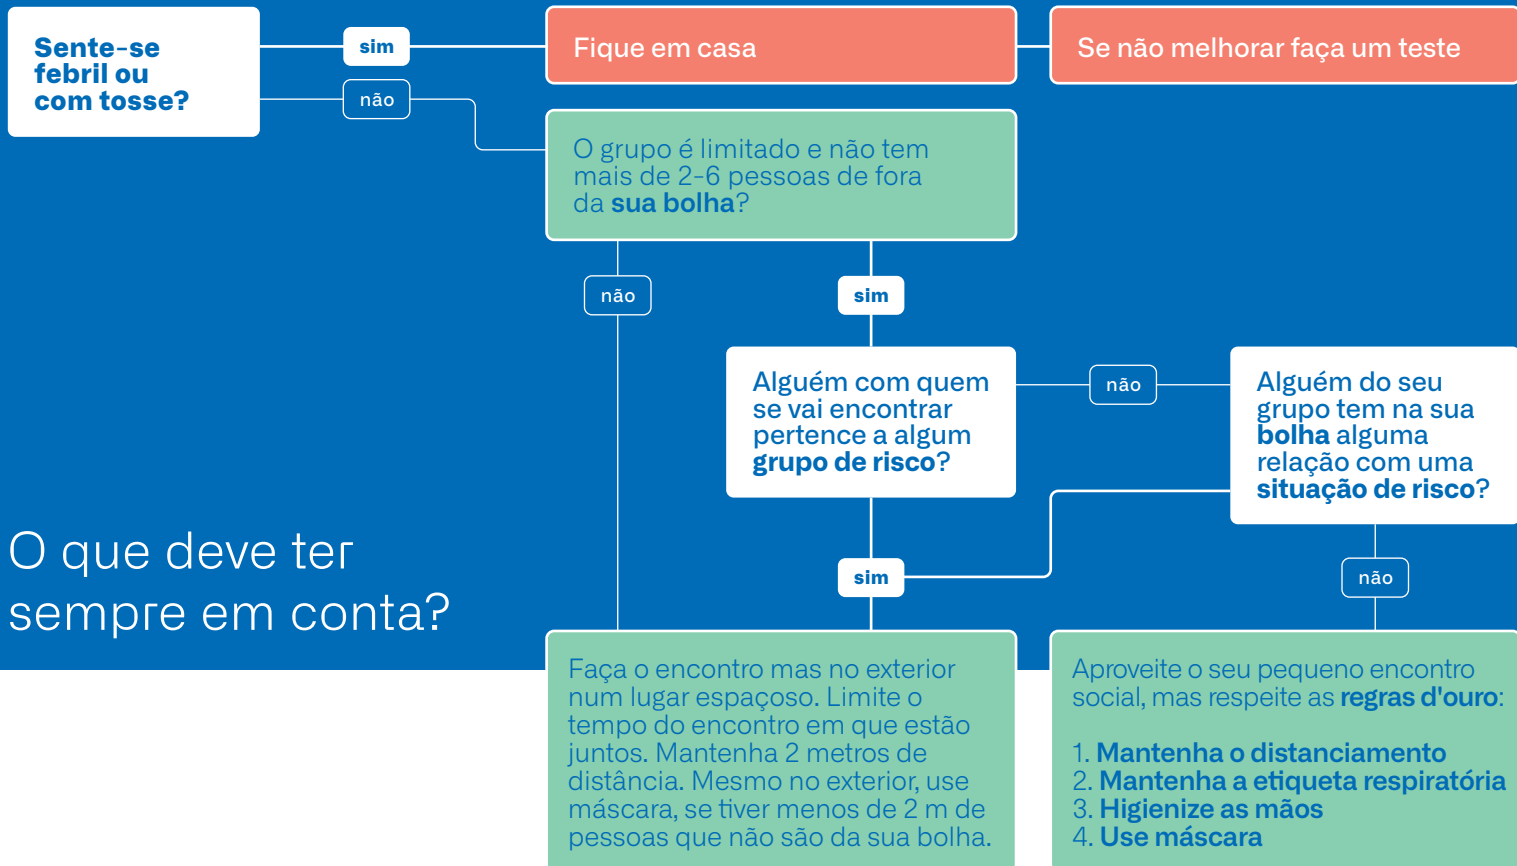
Sente-se febril ou com tosse?

sim

não

Fique em casa

Se não melhorar faça um teste

O grupo é limitado e não tem mais de 2-6 pessoas de fora da sua bolha?

não

sim

Alguém com quem se vai encontrar pertence a algum grupo de risco?

não

Alguém do seu grupo tem na sua bolha alguma relação com uma situação de risco?

sim

não

O que deve ter sempre em conta?

Faça o encontro mas no exterior num lugar espaçoso. Limite o tempo do encontro em que estão juntos. Mantenha 2 metros de distância. Mesmo no exterior, use máscara, se tiver menos de 2 m de pessoas que não são da sua bolha.

Aproveite o seu pequeno encontro social, mas respeite as regras d'ouro:

1. Mantenha o distanciamento
2. Mantenha a etiqueta respiratória
3. Higienize as mãos
4. Use máscara